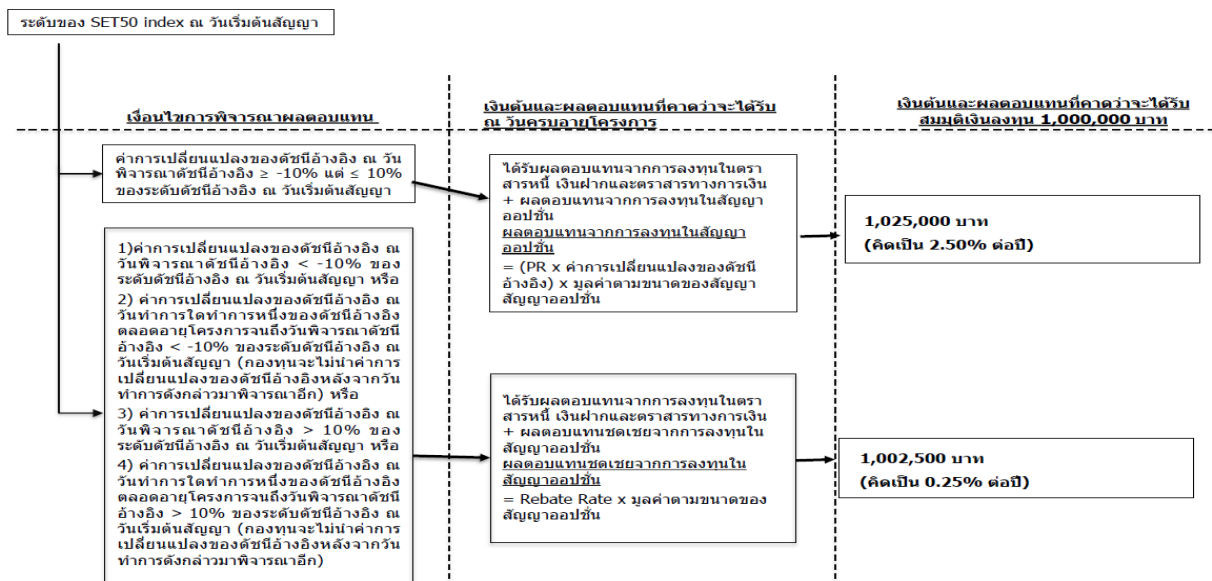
ระดับของ SET50 index ณ วันเริ่มต้นสัญญา

เงื่อนไขการพิจารณาผลตอบแทน

เงินต้นและผลตอบแทนที่คาดว่าจะได้รับ ณ วันครบอายุโครงการ

เงินต้นและผลตอบแทนที่คาดว่าจะได้รับ สมมุติเงินลงทุน 1,000,000 บาท

ค่าการเปลี่ยนแปลงของดัชนีอ้างอิง ณ วันพิจารณาดัชนีอ้างอิง ≥ -10% แต่ ≤ 10% ของระดับดัชนีอ้างอิง ณ วันเริ่มต้นสัญญา

ได้รับผลตอบแทนจากการลงทุนในตราสารหนี้ เงินฝากและตราสารทางการเงิน + ผลตอบแทนจากการลงทุนในสัญญาออปชั่น
ผลตอบแทนจากการลงทุนในสัญญาออปชั่น
= (PR x ค่าการเปลี่ยนแปลงของดัชนีอ้างอิง) x มูลค่าตามขนาดของสัญญาสัญญาออปชั่น

1,025,000 บาท
(คิดเป็น 2.50% ต่อปี)

1)ค่าการเปลี่ยนแปลงของดัชนีอ้างอิง ณ วันพิจารณาดัชนีอ้างอิง < -10% ของระดับดัชนีอ้างอิง ณ วันเริ่มต้นสัญญา หรือ
2) ค่าการเปลี่ยนแปลงของดัชนีอ้างอิง ณ วันทำการใดทำการหนึ่งของดัชนีอ้างอิงตลอดอายุโครงการจนถึงวันพิจารณาดัชนีอ้างอิง < -10% ของระดับดัชนีอ้างอิง ณ วันเริ่มต้นสัญญา (กองทุนจะไม่นำค่าการเปลี่ยนแปลงของดัชนีอ้างอิงหลังจากวันทำการดังกล่าวมาพิจารณาอีก) หรือ
3) ค่าการเปลี่ยนแปลงของดัชนีอ้างอิง ณ วันพิจารณาดัชนีอ้างอิง > 10% ของระดับดัชนีอ้างอิง ณ วันเริ่มต้นสัญญา หรือ
4) ค่าการเปลี่ยนแปลงของดัชนีอ้างอิง ณ วันทำการใดทำการหนึ่งของดัชนีอ้างอิงตลอดอายุโครงการจนถึงวันพิจารณาดัชนีอ้างอิง > 10% ของระดับดัชนีอ้างอิง ณ วันเริ่มต้นสัญญา (กองทุนจะไม่นำค่าการเปลี่ยนแปลงของดัชนีอ้างอิงหลังจากวันทำการดังกล่าวมาพิจารณาอีก)

ได้รับผลตอบแทนจากการลงทุนในตราสารหนี้ เงินฝากและตราสารทางการเงิน + ผลตอบแทนชดเชยจากการลงทุนในสัญญาออปชั่น
ผลตอบแทนชดเชยจากการลงทุนในสัญญาออปชั่น
= Rebate Rate x มูลค่าตามขนาดของสัญญาออปชั่น

1,002,500 บาท
(คิดเป็น 0.25% ต่อปี)